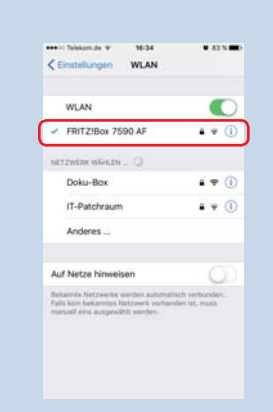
••••○ Telekom.de 16:34 83 %

< Einstellungen WLAN

WLAN

✓ FRITZ!Box 7590 AF

NETZWERK WÄHLEN ...

Doku-Box

IT-Patchraum

Anderes ...

Auf Netze hinweisen

Bekannte Netzwerke werden automatisch verbunden. Falls kein bekanntes Netzwerk vorhanden ist, muss manuell eins ausgewählt werden.